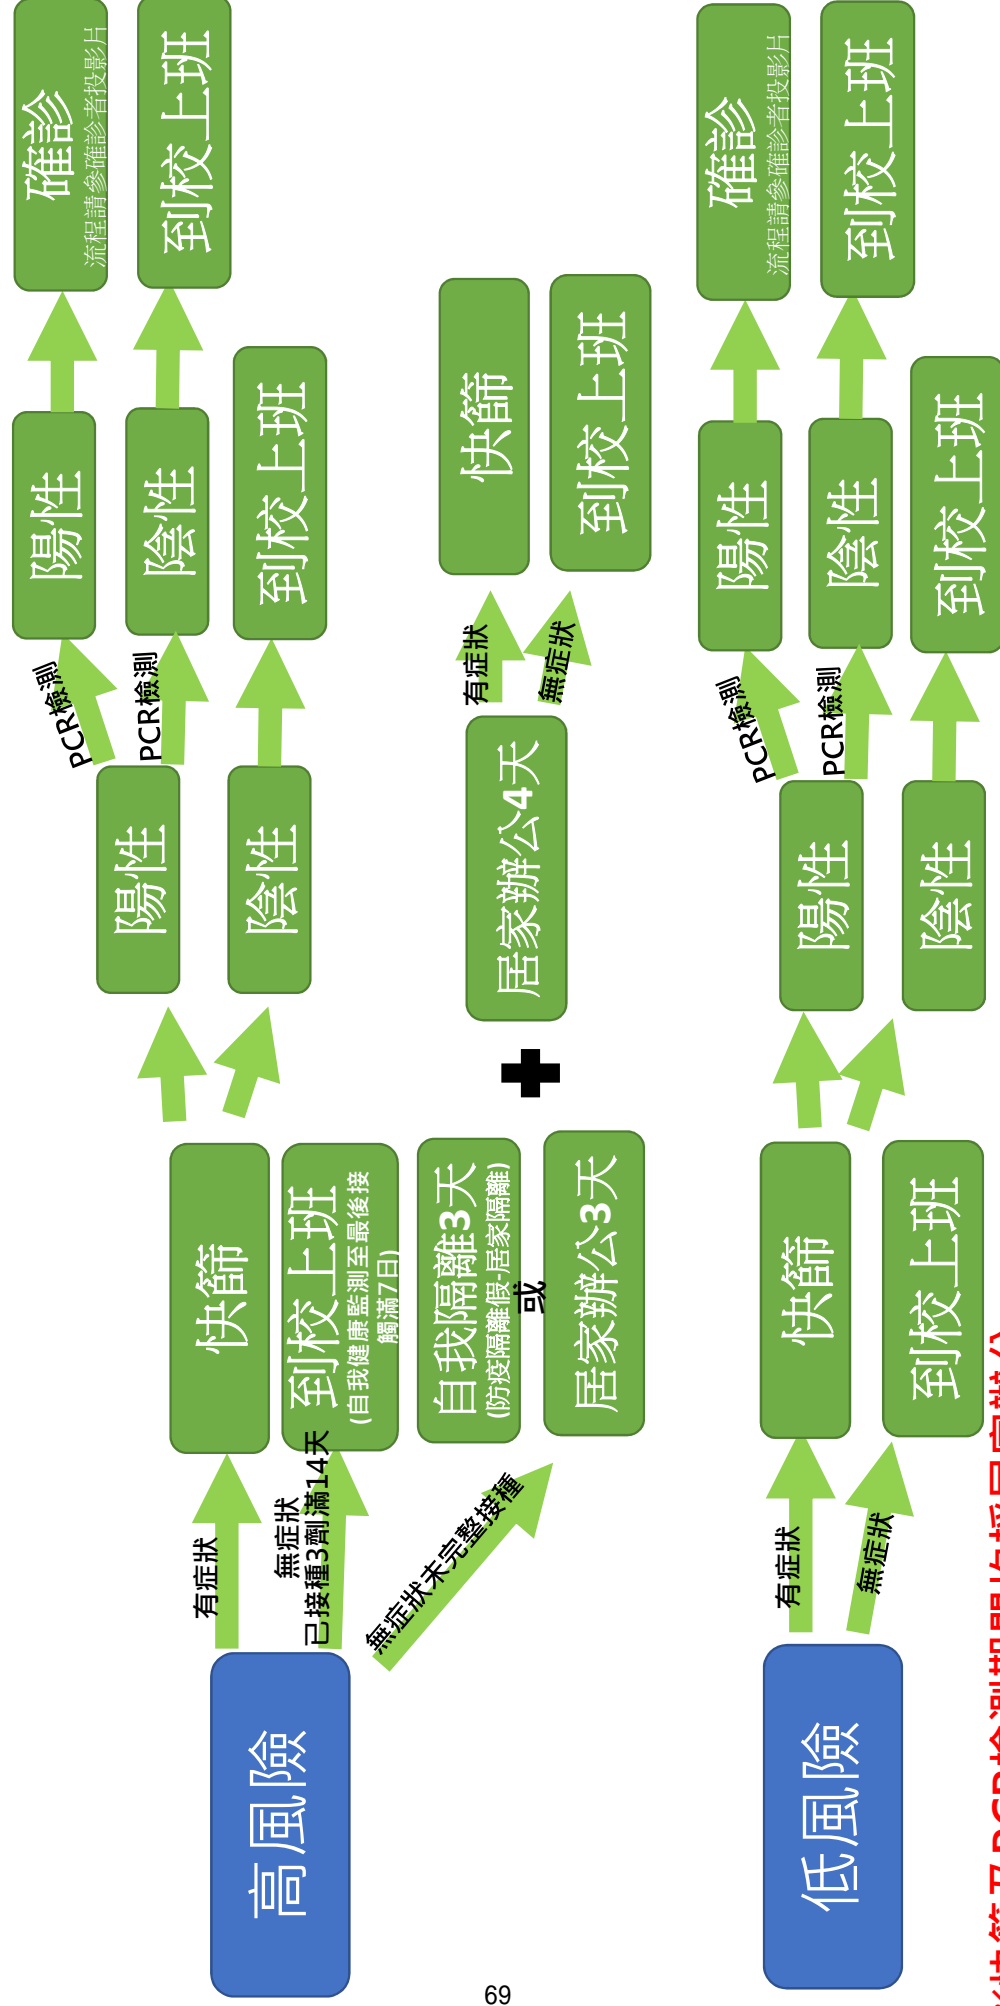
高風險

有症狀

快篩

陽性

陰性

PCR檢測

陽性

確診
流程請參確診者投影片

PCR檢測

陰性

到校上班

到校上班

無症狀
已接種3劑滿14天

到校上班
(自我健康監測至最後接觸滿7日)

無症狀未完整接種

自我隔離3天
(防疫隔離假-居家隔離)
或
居家辦公3天

居家辦公4天

有症狀

快篩

無症狀

到校上班

低風險

有症狀

快篩

陽性

陰性

PCR檢測

陽性

確診
流程請參確診者投影片

PCR檢測

陰性

到校上班

到校上班

無症狀

到校上班

69